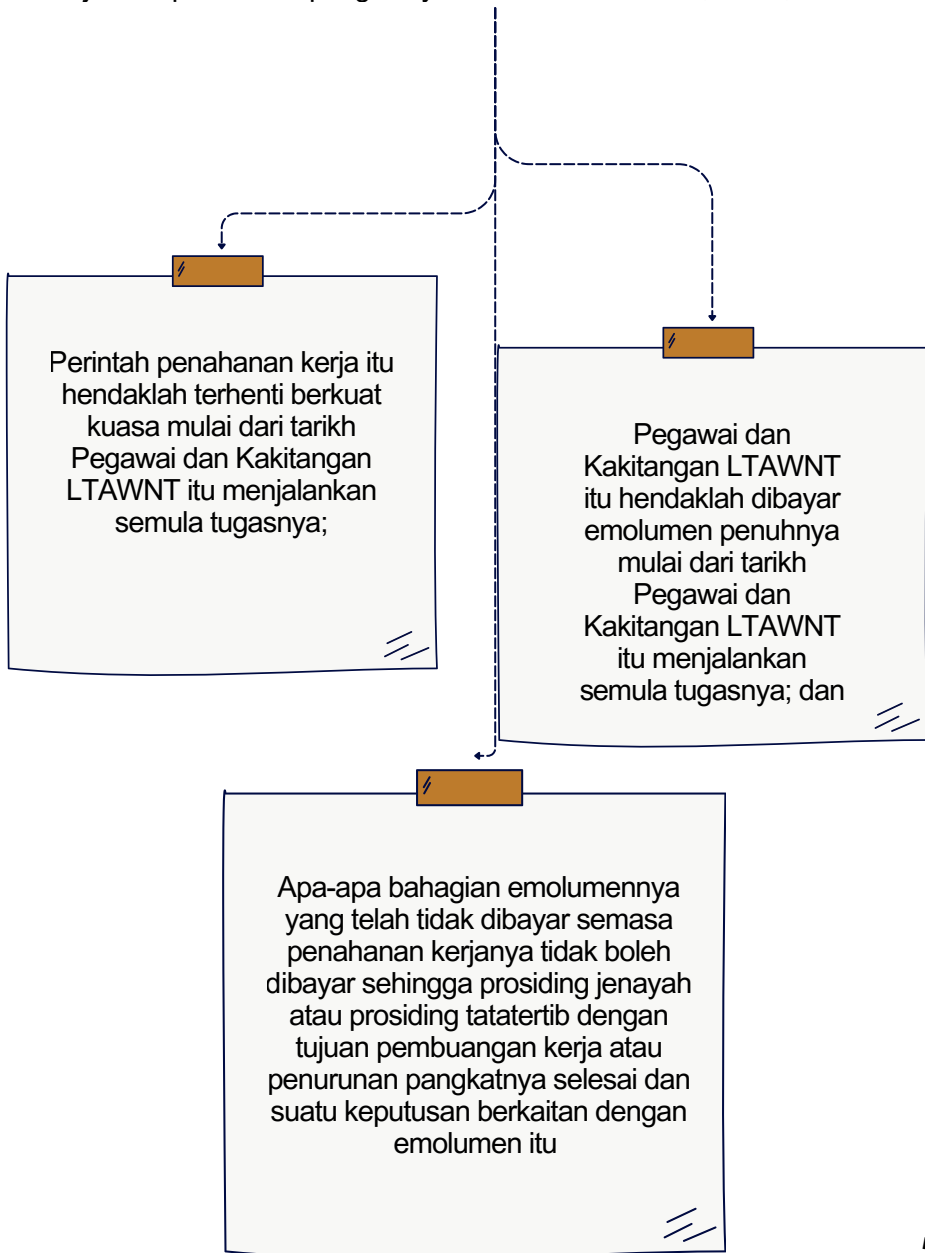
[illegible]

Perintah penahanan kerja itu hendaklah terhenti berkuat kuasa mulai dari tarikh Pegawai dan Kakitangan LTAWNT itu menjalankan semula tugasnya;

Pegawai dan Kakitangan LTAWNT itu hendaklah dibayar emolumen penuhnya mulai dari tarikh Pegawai dan Kakitangan LTAWNT itu menjalankan semula tugasnya; dan

Apa-apa bahagian emolumennya yang telah tidak dibayar semasa penahanan kerjanya tidak boleh dibayar sehingga prosiding jenayah atau prosiding tatatertib dengan tujuan pembuangan kerja atau penurunan pangkatnya selesai dan suatu keputusan berkaitan dengan emolumen itu